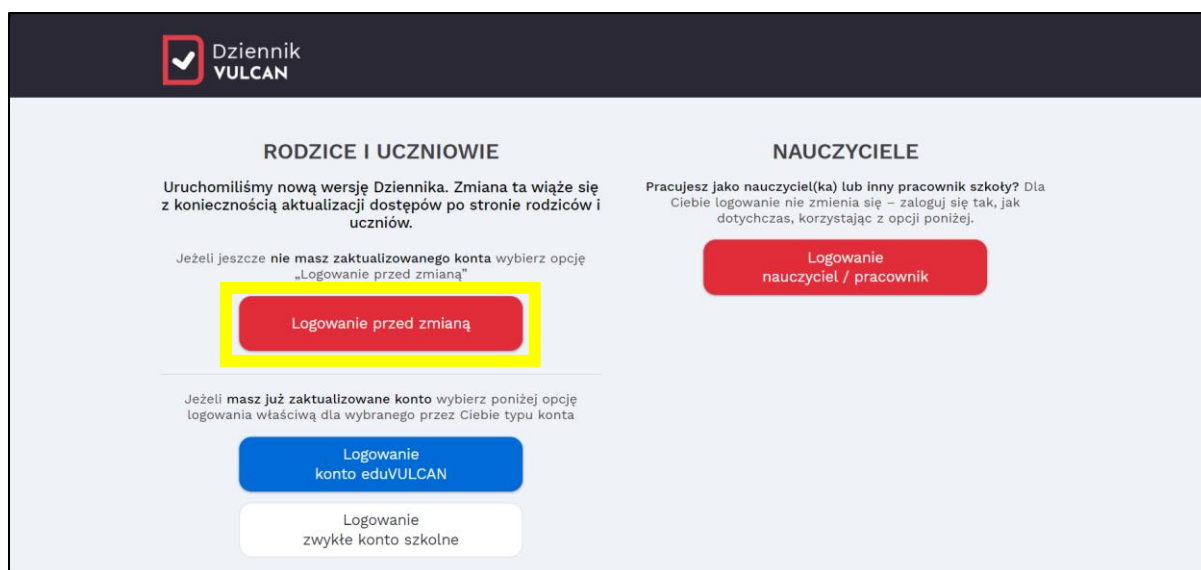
Dziennik
VULCAN

RODZICE I UCZNIOWIE

Uruchomiliśmy nową wersję Dziennika. Zmiana ta wiąże się z koniecznością aktualizacji dostępów po stronie rodziców i uczniów.

Jeżeli jeszcze nie masz zaktualizowanego konta wybierz opcję „Logowanie przed zmianą"

Logowanie przed zmianą

Jeżeli masz już zaktualizowane konto wybierz poniżej opcję logowania właściwą dla wybranego przez Ciebie typu konta

Logowanie
konto eduVULCAN

Logowanie
zwykłe konto szkolne

NAUCZYCIELE

Pracujesz jako nauczyciel(ka) lub inny pracownik szkoły? Dla Ciebie logowanie nie zmienia się – zaloguj się tak, jak dotychczas, korzystając z opcji poniżej.

Logowanie
nauczyciel / pracownik